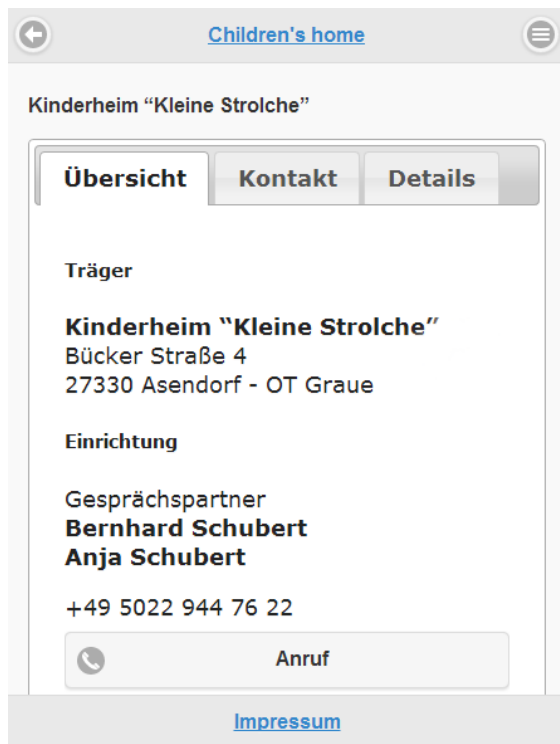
Children's home

Kinderheim “Kleine Strolche”

Übersicht | Kontakt | Details

Träger

Kinderheim “Kleine Strolche”
Bücker Straße 4
27330 Asendorf - OT Graue

Einrichtung

Gesprächspartner
Bernhard Schubert
Anja Schubert

+49 5022 944 76 22

Anruf

Impressum